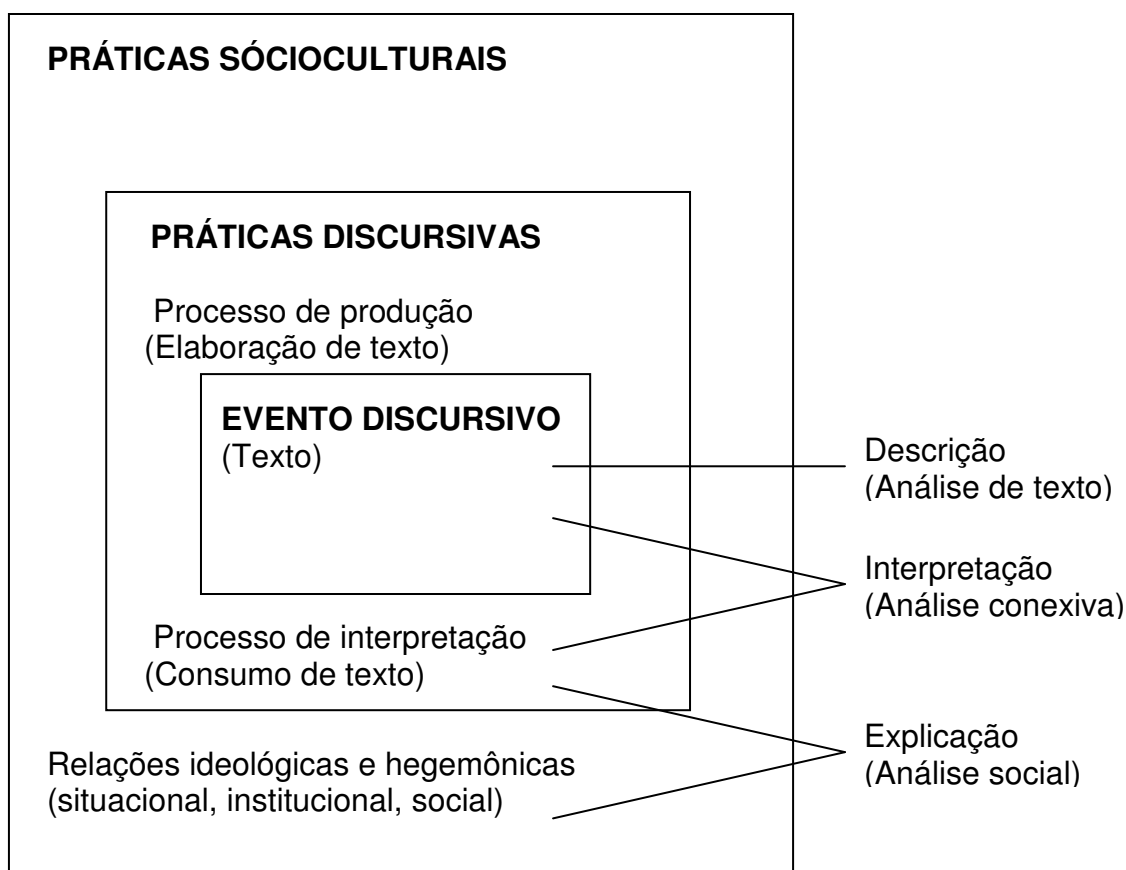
PRÁTICAS SÓCIOCULTURAIS

PRÁTICAS DISCURSIVAS

Processo de produção
(Elaboração de texto)

EVENTO DISCURSIVO
(Texto)

Descrição
(Análise de texto)

Interpretação
(Análise conexiva)

Processo de interpretação
(Consumo de texto)

Explicação
(Análise social)

Relações ideológicas e hegemônicas
(situacional, institucional, social)